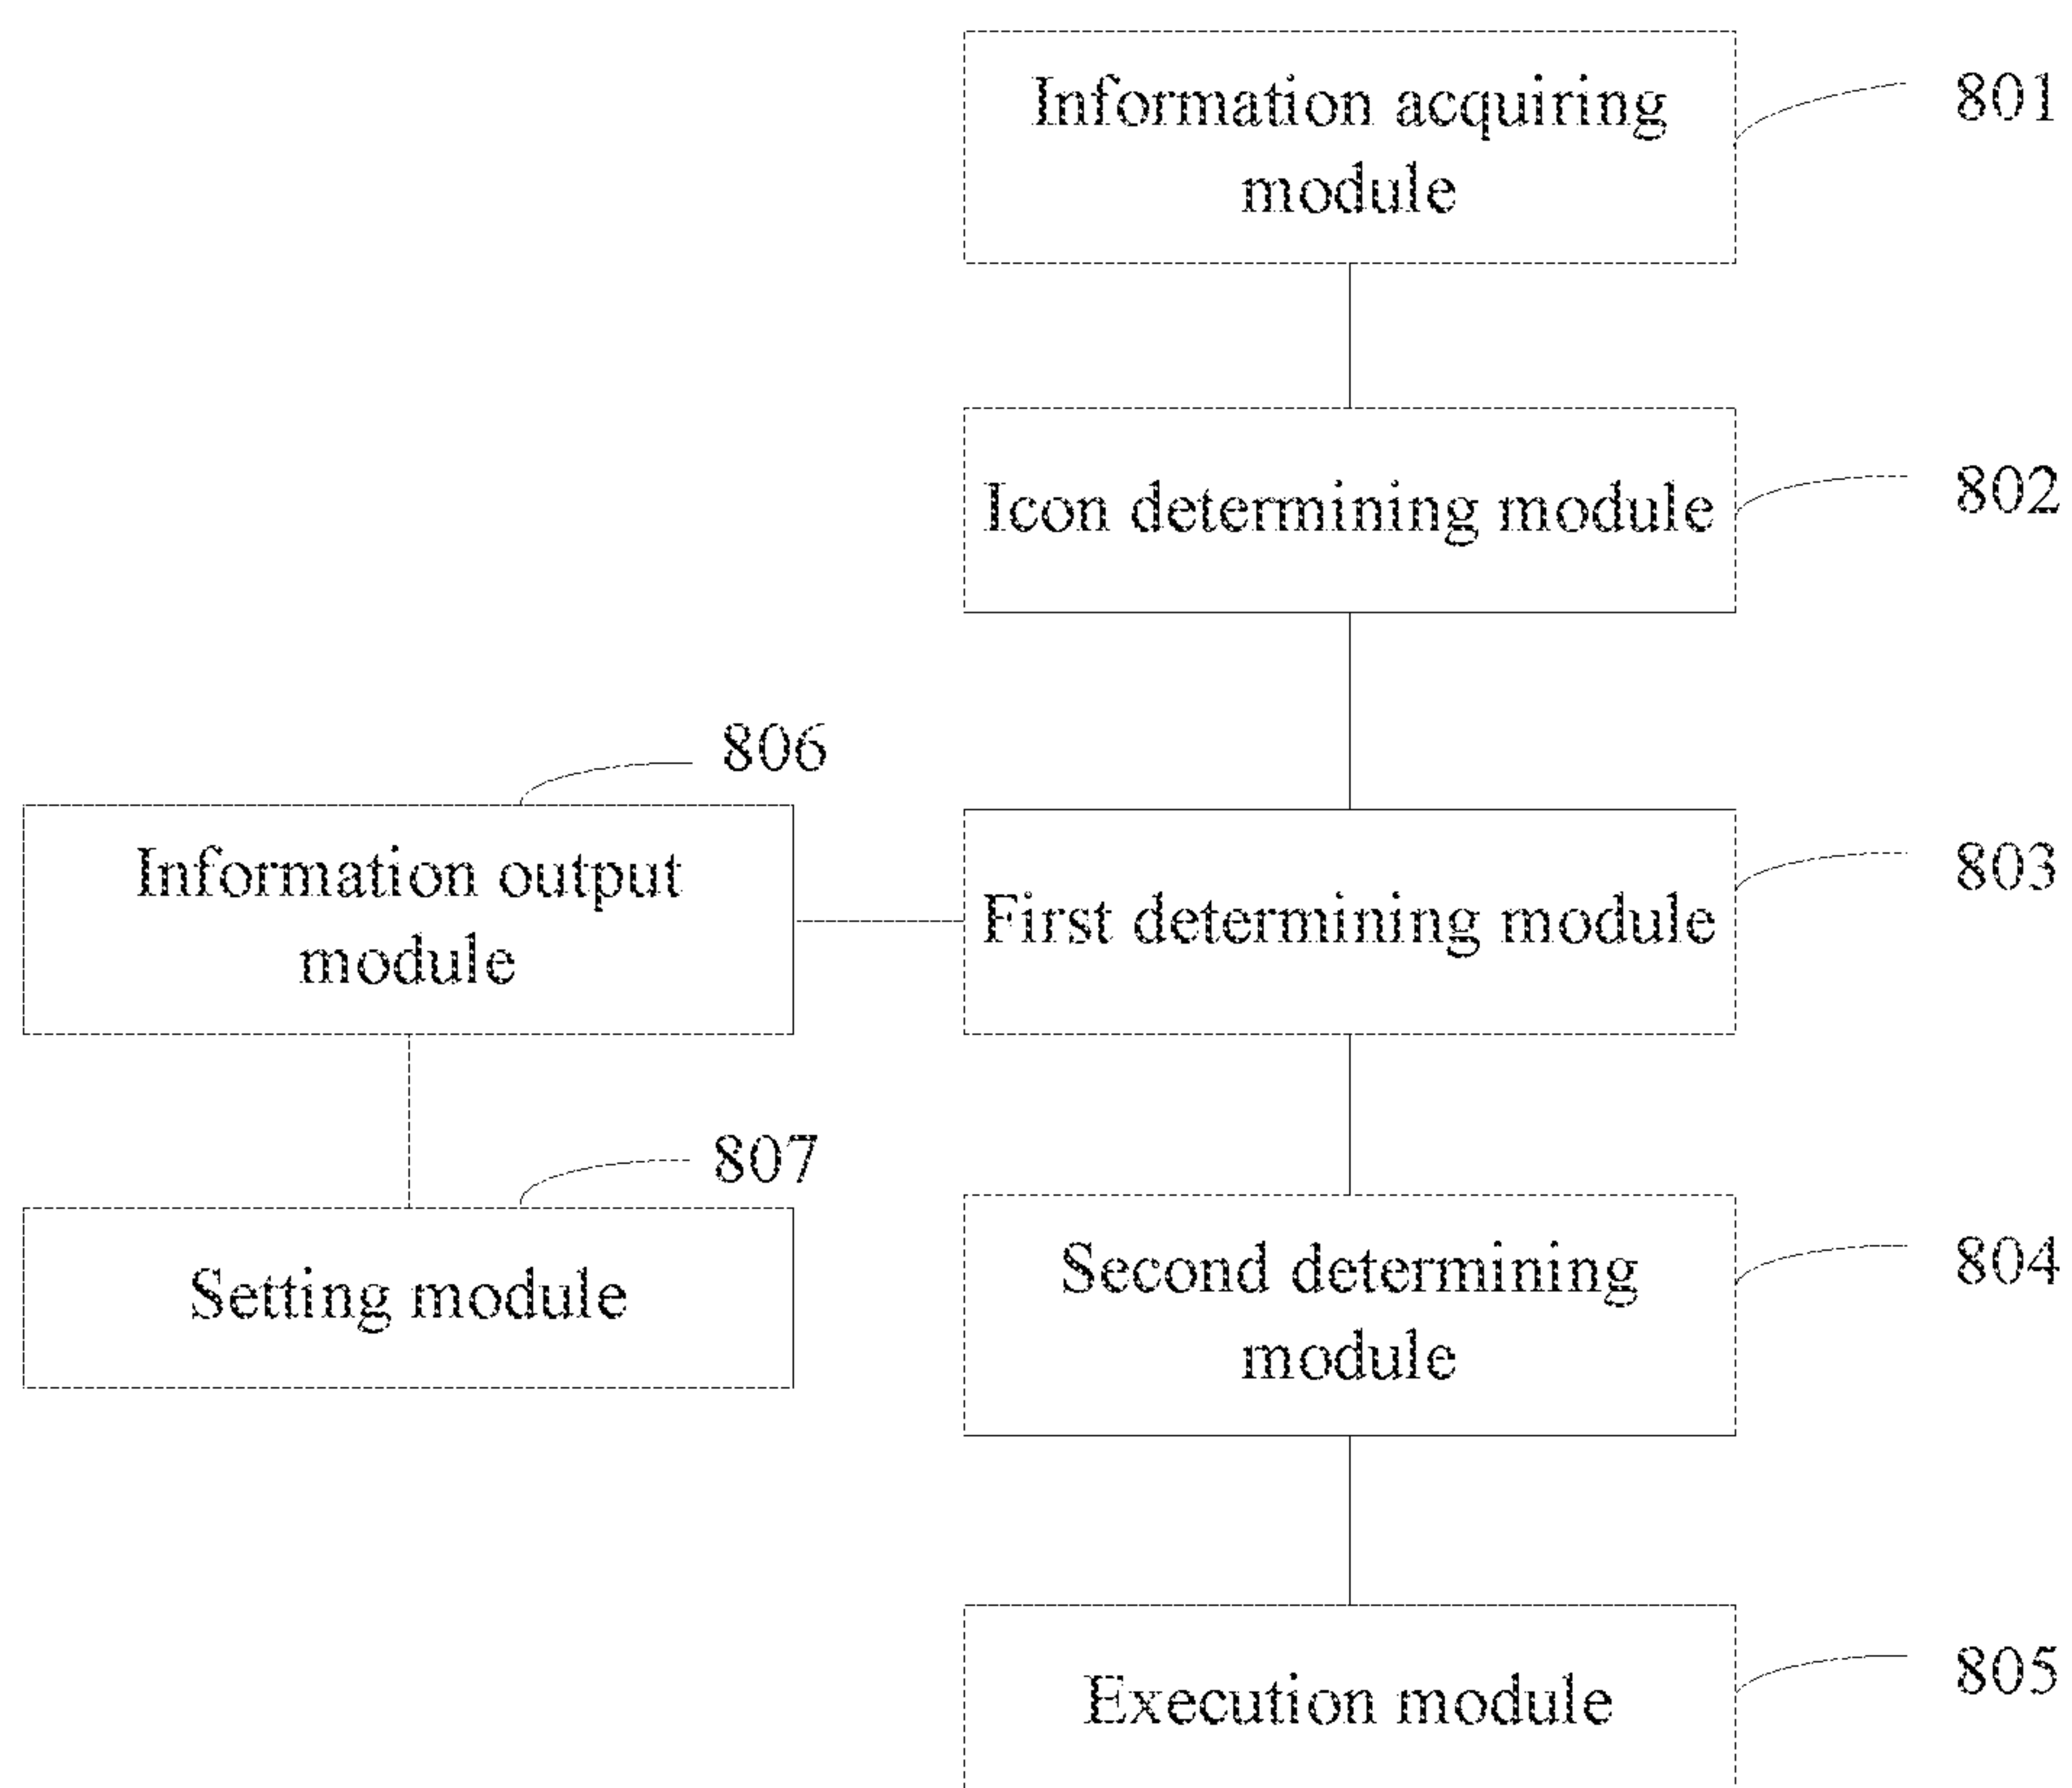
Information acquiring module

801

Icon determining module

802

806

Information output module

First determining module

803

807

Setting module

Second determining module

804

Execution module

805